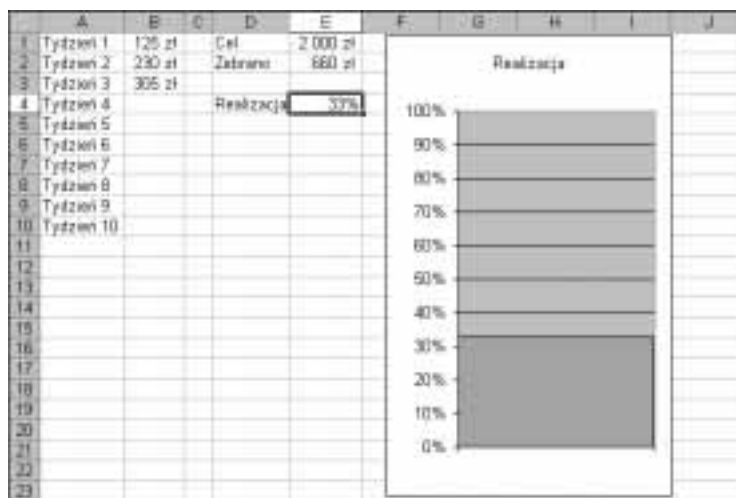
| | A | B | C | D | E | F | G | H | I | J |
|---|---|---|---|---|---|---|---|---|---|---|
| 1 | Tydzień 1 | 125 zł | | Cel | 2 000 zł | | | | | |
| 2 | Tydzień 2 | 230 zł | | Zebrano | 660 zł | | | | | |
| 3 | Tydzień 3 | 305 zł | | | | | | | | |
| 4 | Tydzień 4 | | | Realizacja | 33% | | | | | |
| 5 | Tydzień 5 | | | | | | | | | |
| 6 | Tydzień 6 | | | | | | | | | |
| 7 | Tydzień 7 | | | | | | | | | |
| 8 | Tydzień 8 | | | | | | | | | |
| 9 | Tydzień 9 | | | | | | | | | |
| 10 | Tydzień 10 | | | | | | | | | |
| 11 | | | | | | | | | | |
| 12 | | | | | | | | | | |
| 13 | | | | | | | | | | |
| 14 | | | | | | | | | | |
| 15 | | | | | | | | | | |
| 16 | | | | | | | | | | |
| 17 | | | | | | | | | | |
| 18 | | | | | | | | | | |
| 19 | | | | | | | | | | |
| 20 | | | | | | | | | | |
| 21 | | | | | | | | | | |
| 22 | | | | | | | | | | |
| 23 | | | | | | | | | | |

Realizacja

100%
90%
80%
70%
60%
50%
40%
30%
20%
10%
0%